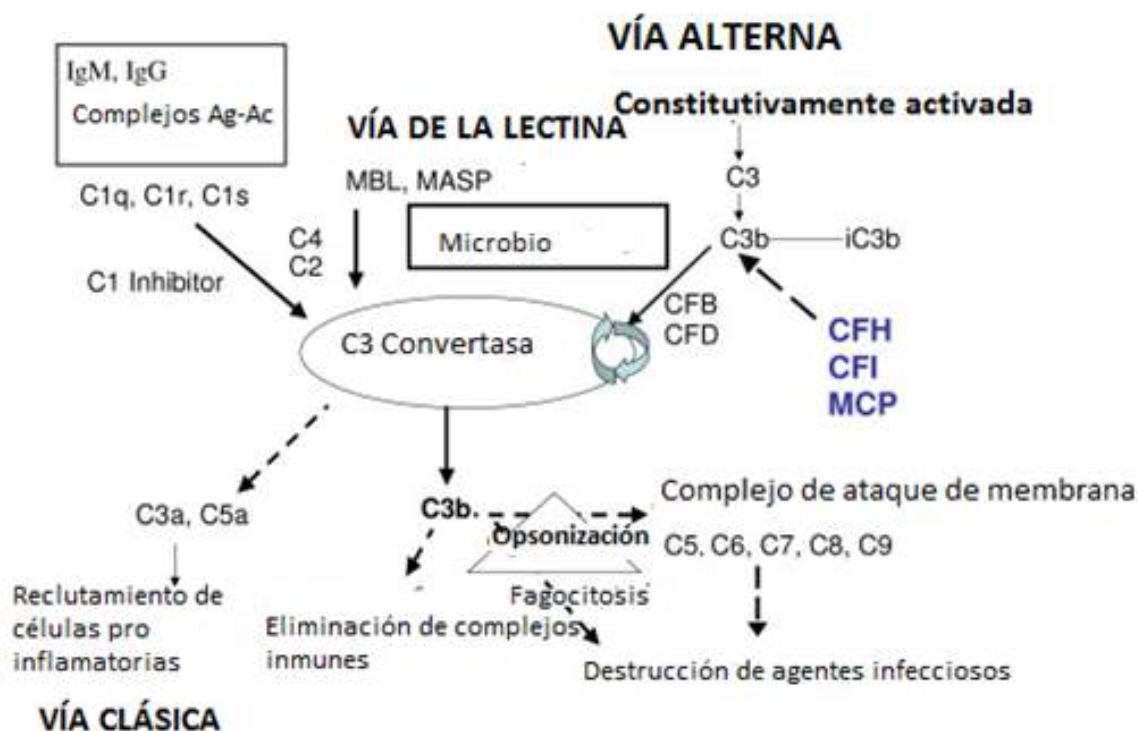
VÍA ALTERNA

IgM, IgG
Complejos Ag-Ac

Constitutivamente activada

VÍA DE LA LECTINA

C3

MBL, MASP

C1q, C1r, C1s

C3b iC3b

C4
C2

Microbio

C1 Inhibitor

CFB
CFD

CFH
CFI
MCP

C3 Convertasa

C3a, C5a

C3b.

Complejo de ataque de membrana

Opsonización

C5, C6, C7, C8, C9

Reclutamiento de células pro inflamatorias

Fagocitosis

Eliminación de complejos inmunes

Destrucción de agentes infecciosos

VÍA CLÁSICA